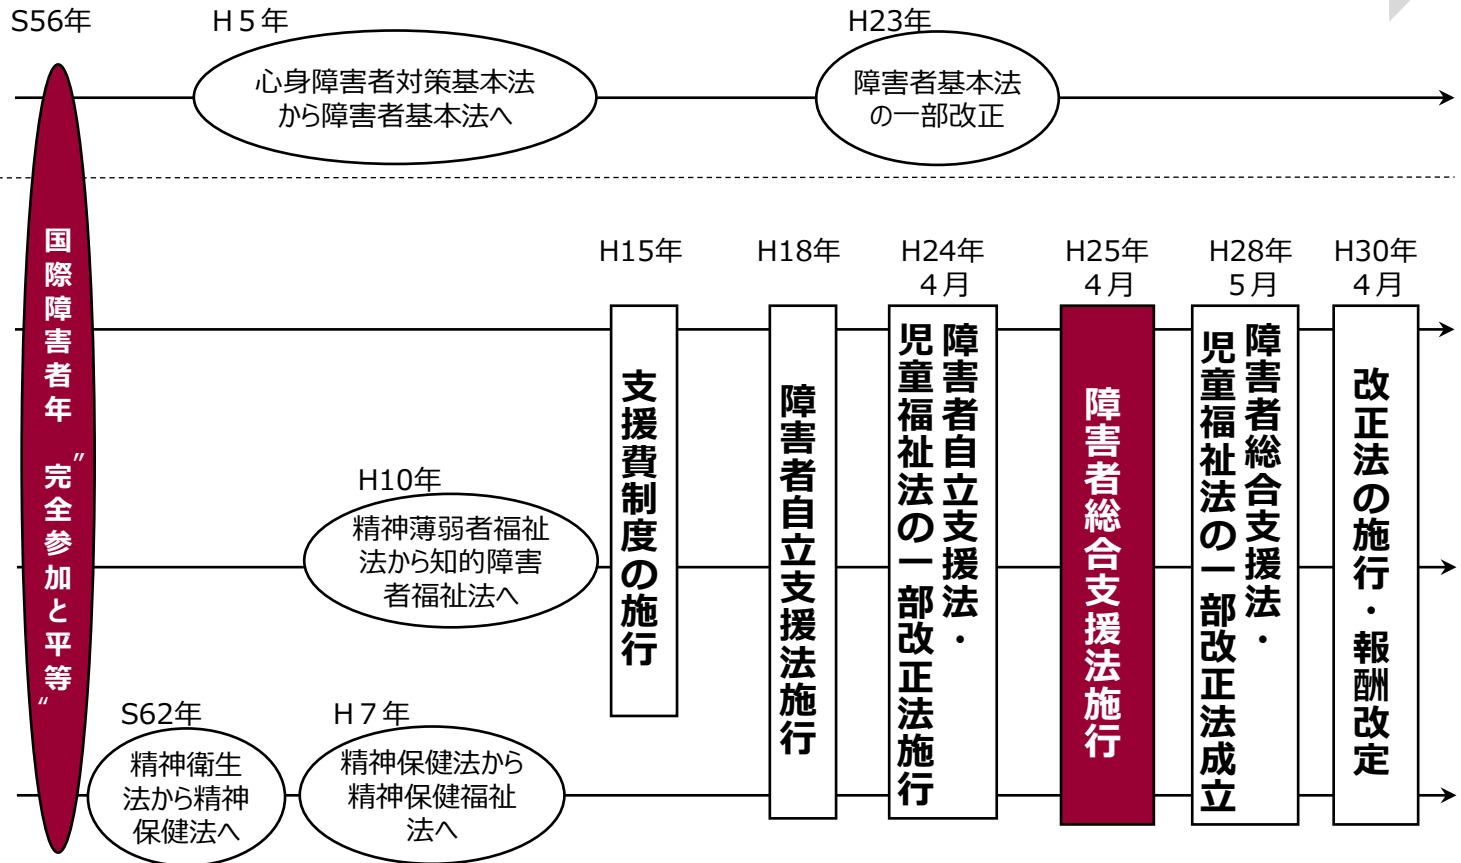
S56年

国際障害者年〝完全参加と平等〟

H５年

心身障害者対策基本法から障害者基本法へ

H23年

障害者基本法の一部改正

H10年

精神薄弱者福祉法から知的障害者福祉法へ

S62年

精神衛生法から精神保健法へ

H７年

精神保健法から精神保健福祉法へ

H15年

支援費制度の施行

H18年

障害者自立支援法施行

H24年
４月

障害者自立支援法・児童福祉法の一部改正法施行

H25年
４月

障害者総合支援法施行

H28年
５月

障害者総合支援法・児童福祉法の一部改正法成立

H30年
４月

改正法の施行・報酬改定